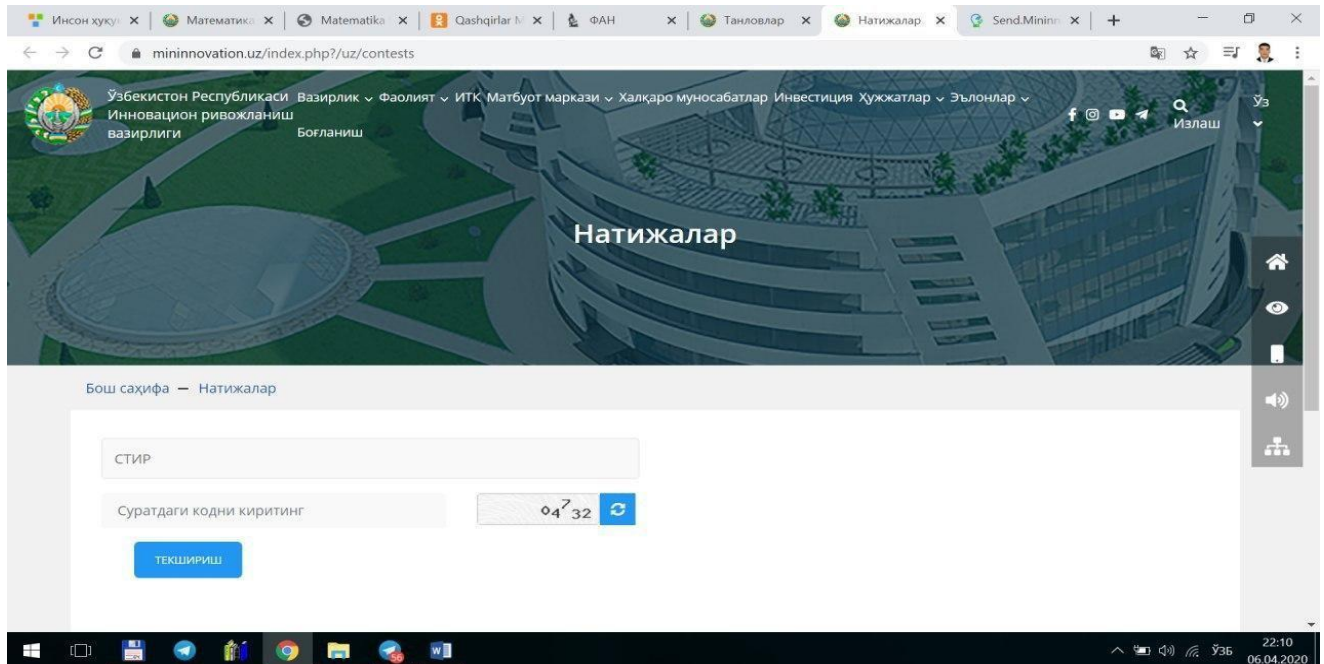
Инсон хуқу × | Математика × | Matematika × | Qashqirlar M × | ФАН × | Танловлар × | Натижалар × | Send.Mininn × | +

mininnovation.uz/index.php?/uz/contests

Ўзбекистон Республикаси Инновацион ривожланиш вазирлиги

Вазирлик ⌄ Фаолият ⌄ ИТК Матбуот маркази ⌄ Халқаро муносабатлар Инвестиция Ҳужжатлар ⌄ Эълонлар ⌄ Боғланиш

Излаш

Ўз

Натижалар

Бош саҳифа — Натижалар

СТИР

Суратдаги кодни киритинг

04732

ТЕКШИРИШ

ЎЗБ 22:10 06.04.2020